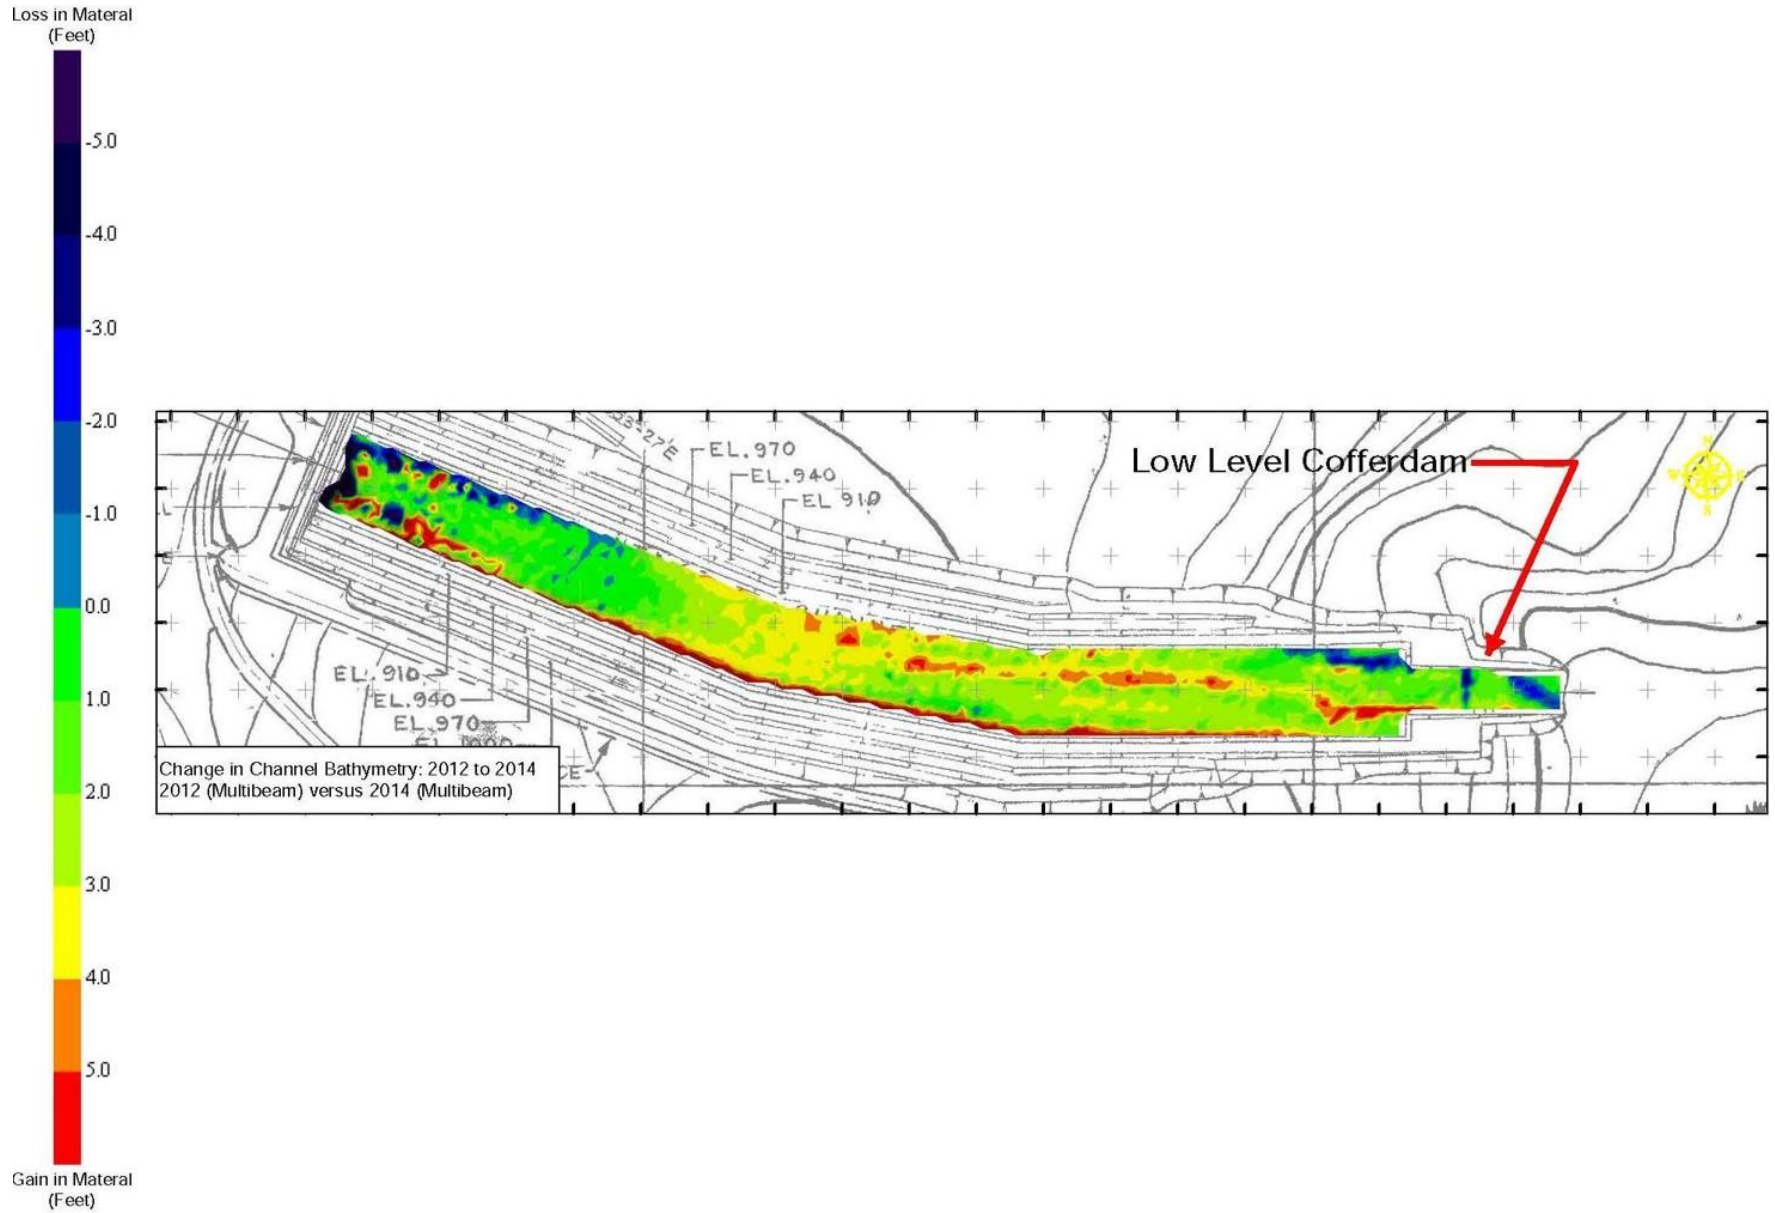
Loss in Materal
(Feet)

-5.0
-4.0
-3.0
-2.0
-1.0
0.0
1.0
2.0
3.0
4.0
5.0

Gain in Material
(Feet)

33°27'E
EL.970
EL.940
EL 910
Low Level Cofferdam
EL. 910
EL.940
EL.970
EL.1000
CE

Change in Channel Bathymetry: 2012 to 2014
2012 (Multibeam) versus 2014 (Multibeam)